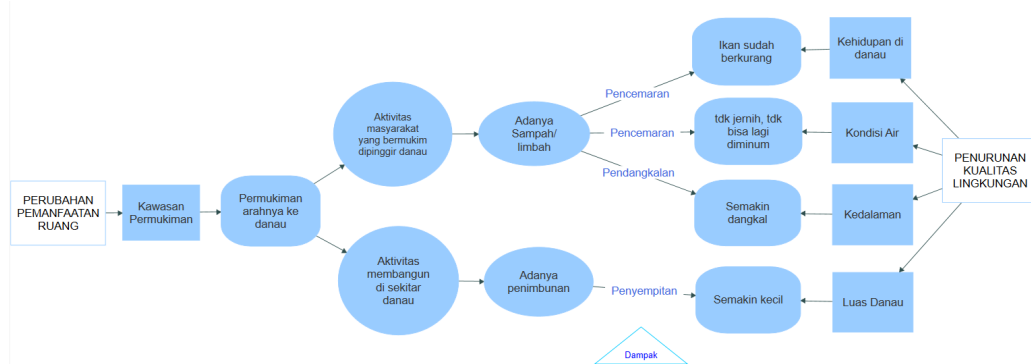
PERUBAHAN PEMANFAATAN RUANG

Kawasan Permukiman

Permukiman arahnya ke danau

Aktivitas masyarakat yang bermukim dipinggir danau

Aktivitas membangun di sekitar danau

Adanya Sampah/ limbah

Adanya penimbunan

Pencemaran

Pencemaran

Pendangkalan

Penyempitan

Ikan sudah berkurang

tdk jernih, tdk bisa lagi diminum

Semakin dangkal

Semakin kecil

Kehidupan di danau

Kondisi Air

Kedalaman

Luas Danau

PENURUNAN KUALITAS LINGKUNGAN

Dampak